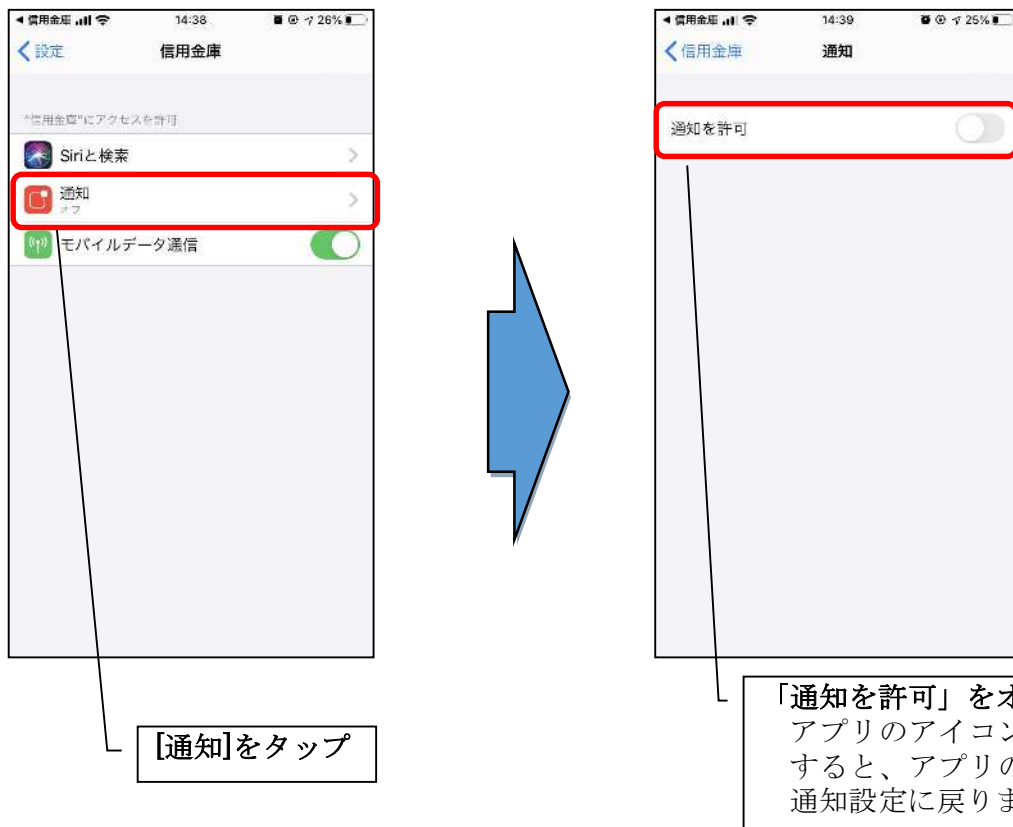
◀ 信用金庫 14:38 26%

く設定 信用金庫

"信用金庫"にアクセスを許可

Siriと検索

通知
オフ

モバイルデータ通信

[通知]をタップ

◀ 信用金庫 14:39 25%

く信用金庫 通知

通知を許可

「通知を許可」をオ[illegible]
アプリのアイコン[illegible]
すると、アプリの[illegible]
通知設定に戻りま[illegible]